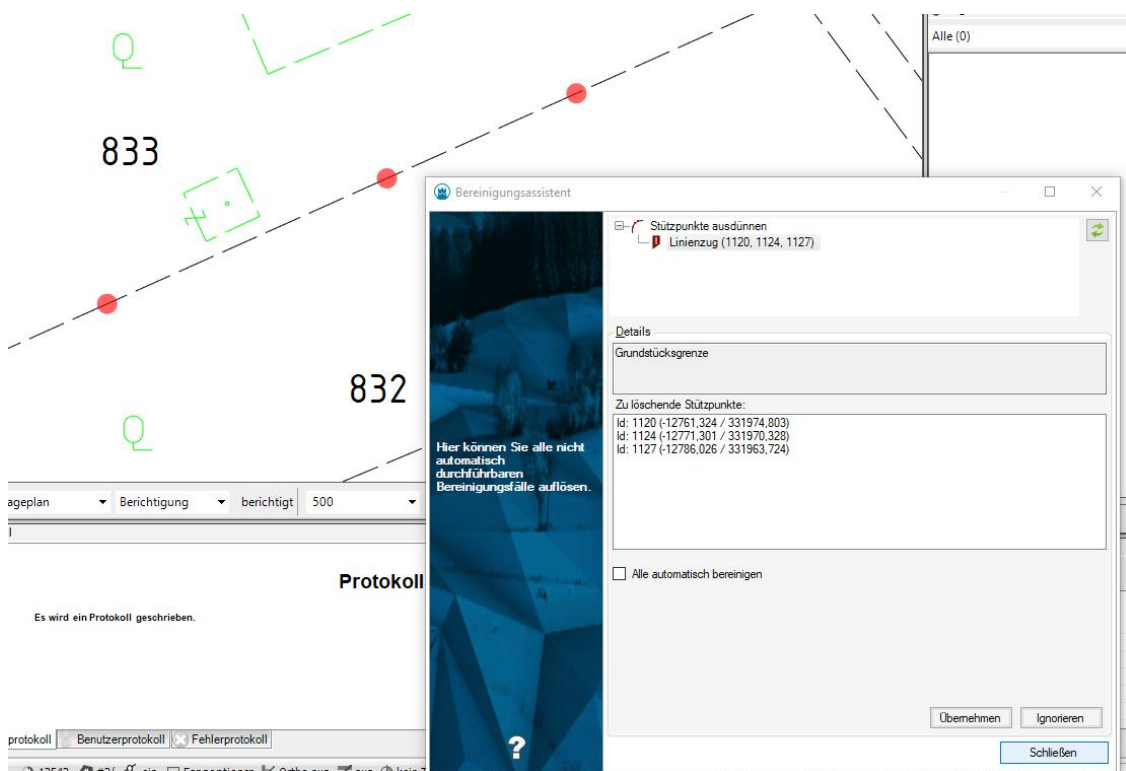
Alle (0)

833

832

Bereinigungsassistent

Stützpunkte ausdünnen
Linienzug (1120, 1124, 1127)

Details

Grundstücksgrenze

Zu löschende Stützpunkte:

Id: 1120 (-12761,324 / 331974,803)
Id: 1124 (-12771,301 / 331970,328)
Id: 1127 (-12786,026 / 331963,724)

Hier können Sie alle nicht automatisch durchführbaren Bereinigungsfälle auflösen.

Alle automatisch bereinigen

Übernehmen

Ignorieren

Schließen

?

ageplan

Berichtigung

berichtigt

500

Protokoll

Es wird ein Protokoll geschrieben.

protokoll

Benutzerprotokoll

Fehlerprotokoll

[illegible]